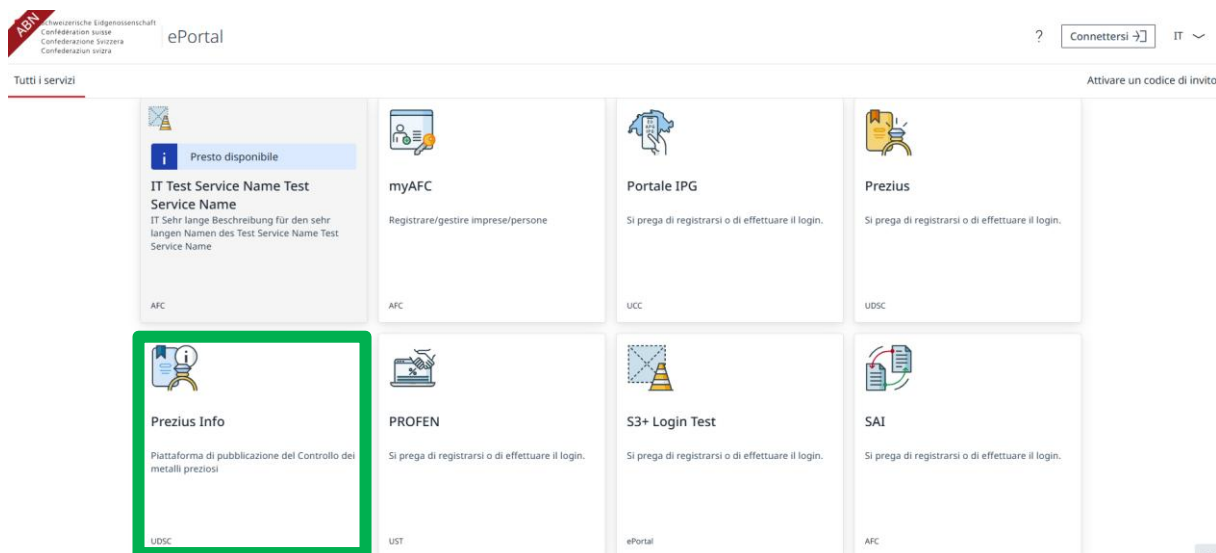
ABN

Schweizerische Eidgenossenschaft
Confédération suisse
Confederazione Svizzera
Confederaziun svizra

ePortal

? Connettersi IT

Tutti i servizi

Attivare un codice di invito

Presto disponibile

IT Test Service Name Test Service Name

IT Sehr lange Beschreibung für den sehr langen Namen des Test Service Name Test Service Name

AFC

myAFC

Registrare/gestire imprese/persone

AFC

Portale IPG

Si prega di registrarsi o di effettuare il login.

UCC

Prezius

Si prega di registrarsi o di effettuare il login.

UDSC

Prezius Info

Piattaforma di pubblicazione del Controllo dei metalli preziosi

UDSC

PROFEN

Si prega di registrarsi o di effettuare il login.

UST

S3+ Login Test

Si prega di registrarsi o di effettuare il login.

ePortal

SAI

Si prega di registrarsi o di effettuare il login.

AFC